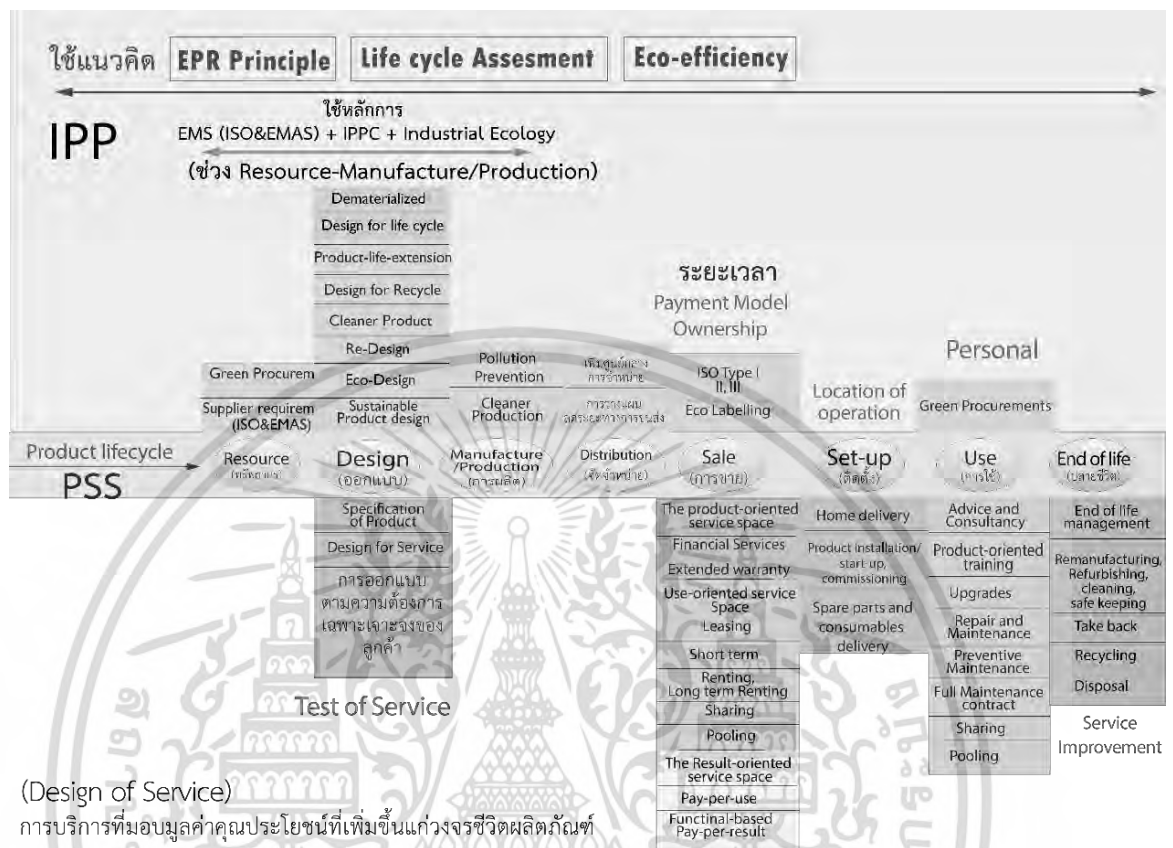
ใช้แนวคิด EPR Principle Life cycle Assesment Eco-efficiency

IPP

ใช้หลักการ
EMS (ISO&EMAS) + IPPC + Industrial Ecology
(ช่วง Resource-Manufacture/Production)

Dematerialized
Design for life cycle
Product-life-extension
Design for Recycle
Cleaner Product
Re-Design
Eco-Design
Sustainable Product design

Green Procurem
Supplier requirem (ISO&EMAS)

Pollution Prevention
Cleaner Production

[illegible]
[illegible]

ระยะเวลา
Payment Model
Ownership

ISO Type ( II, III
Eco Labelling

Location of operation

Personal
Green Procurements

Product lifecycle
PSS

Resource ([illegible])
Design (ออกแบบ)
Manufacture /Production (การผลิต)
Distribution (จัดจำหน่าย)
Sale (การขาย)
Set-up (ติดตั้ง)
Use (การใช้)
End of life (บั้นปลายชีวิต)

Specification of Product
Design for Service
การออกแบบตามความต้องการเฉพาะเจาะจงของลูกค้า

Test of Service

The product-oriented service space
Financial Services
Extended warranty
Use-oriented service Space
Leasing
Short term
Renting, Long term Renting
Sharing
Pooling
The Result-oriented service space
Pay-per-use
Functinal-based Pay-per-result

Home delivery
Product installation/ start up, commissioning
Spare parts and consumables delivery

Advice and Consultancy
Product-oriented training
Upgrades
Repair and Maintenance
Preventive Maintenance
Full Maintenance contract
Sharing
Pooling

End of life management
Remanufacturing, Refurbishing, cleaning, safe keeping
Take back
Recycling
Disposal

Service Improvement

(Design of Service)
การบริการที่มอบมูลค่าคุณประโยชน์ที่เพิ่มขึ้นแก่วงจรชีวิตผลิตภัณฑ์